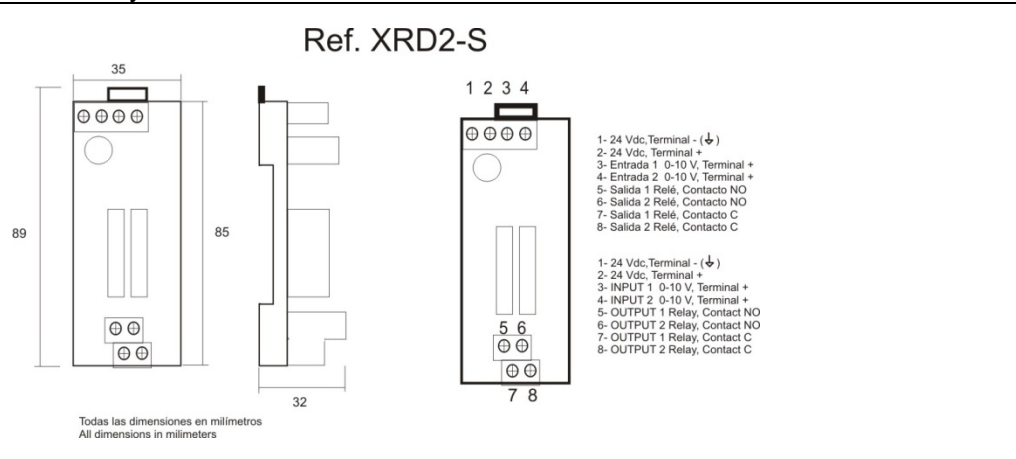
Ref. XRD2-S

35

89

85

32

1 2 3 4

5 6

7 8

1- 24 Vdc,Terminal - (⏚)
2- 24 Vdc, Terminal +
3- Entrada 1 0-10 V, Terminal +
4- Entrada 2 0-10 V, Terminal +
5- Salida 1 Relé, Contacto NO
6- Salida 2 Relé, Contacto NO
7- Salida 1 Relé, Contacto C
8- Salida 2 Relé, Contacto C

1- 24 Vdc,Terminal - (⏚)
2- 24 Vdc, Terminal +
3- INPUT 1 0-10 V, Terminal +
4- INPUT 2 0-10 V, Terminal +
5- OUTPUT 1 Relay, Contact NO
6- OUTPUT 2 Relay, Contact NO
7- OUTPUT 1 Relay, Contact C
8- OUTPUT 2 Relay, Contact C

Todas las dimensiones en milímetros
All dimensions in milimeters